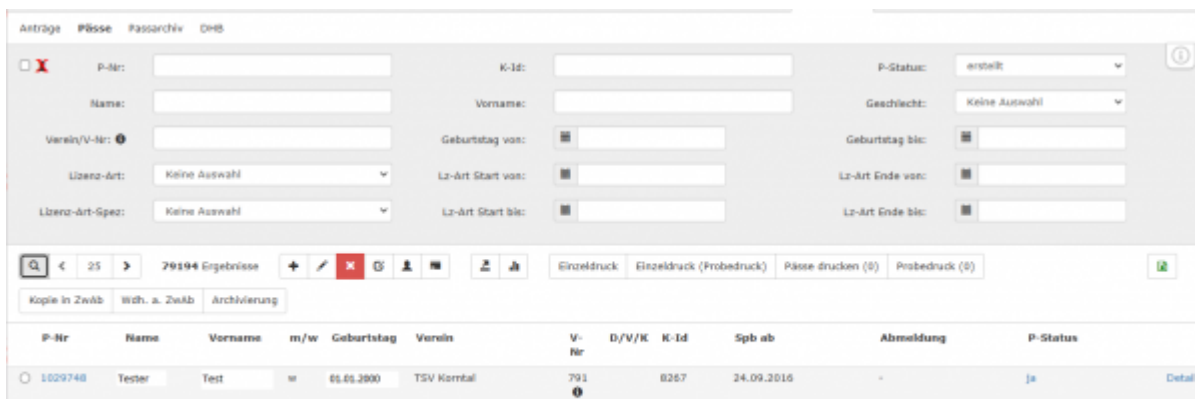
Anträge Pässe Passarchiv DHB

P-Nr: K-Id: P-Status: erstellt

Name: Vorname: Geschlecht: Keine Auswahl

Verein/V-Nr: Geburtstag von: Geburtstag bis:

Lizenz-Art: Keine Auswahl Lz-Art Start von: Lz-Art Ende von:

Lizenz-Art-Spez: Keine Auswahl Lz-Art Start bis: Lz-Art Ende bis:

25 79194 Ergebnisse Einzeldruck Einzeldruck (Probedruck) Pässe drucken (0) Probedruck (0)

Kopie in ZwAb Wdh. a. ZwAb Archivierung

| P-Nr | Name | Vorname | m/w | Geburtstag | Verein | V-Nr | D/V/K | K-Id | Spb ab | Abmeldung | P-Status | |
|---|---|---|---|---|---|---|---|---|---|---|---|---|
| 1029748 | Tester | Test | w | 01.01.2000 | TSV Korntal | 791 | | 8267 | 24.09.2016 | - | ja | Detail |